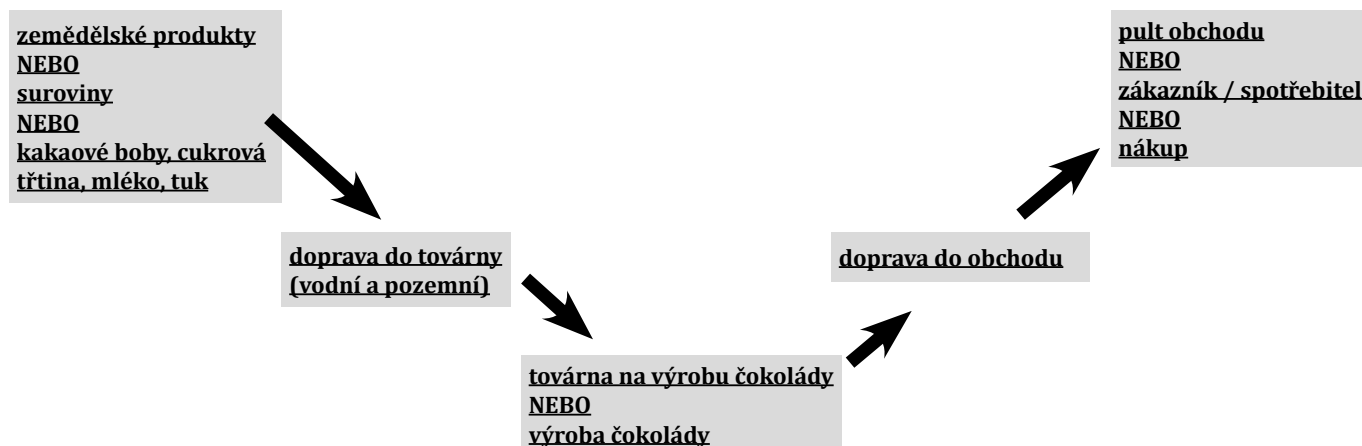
zemědělské produkty
NEBO
suroviny
NEBO
kakaové boby, cukrová třtina, mléko, tuk

doprava do továrny (vodní a pozemní)

továrna na výrobu čokolády
NEBO
výroba čokolády

doprava do obchodu

pult obchodu
NEBO
zákazník / spotřebitel
NEBO
nákup